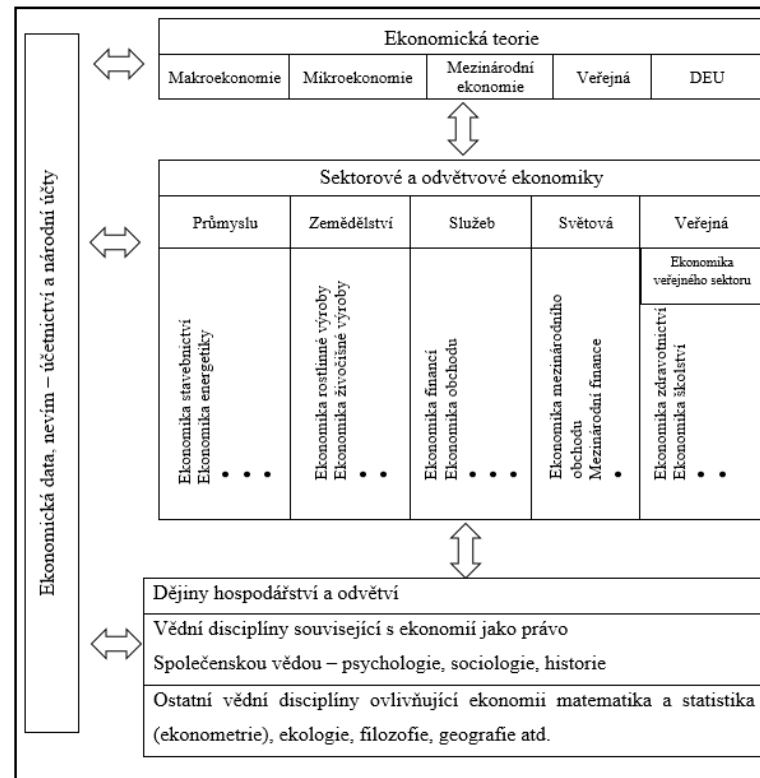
Ekonomická data, nevím – účetnictví a národní účty

Ekonomická teorie

| Makroekonomie | Mikroekonomie | Mezinárodní ekonomie | Veřejná | DEU |
|---|---|---|---|---|

Sektorové a odvětvové ekonomiky

| Průmyslu | Zemědělství | Služeb | Světová | Veřejná |
|---|---|---|---|---|
| Ekonomika stavebnictví Ekonomika energetiky • • • | Ekonomika rostlinné výroby Ekonomika živočišné výroby • • | Ekonomika financí Ekonomika obchodu • • • | Ekonomika mezinárodního obchodu Mezinárodní finance • | Ekonomika veřejného sektoru Ekonomika zdravotnictví Ekonomika školství • • |

Dějiny hospodářství a odvětví

Vědní disciplíny související s ekonomií jako právo

Společenskou vědou – psychologie, sociologie, historie

Ostatní vědní disciplíny ovlivňující ekonomii matematika a statistika (ekonometrie), ekologie, filozofie, geografie atd.